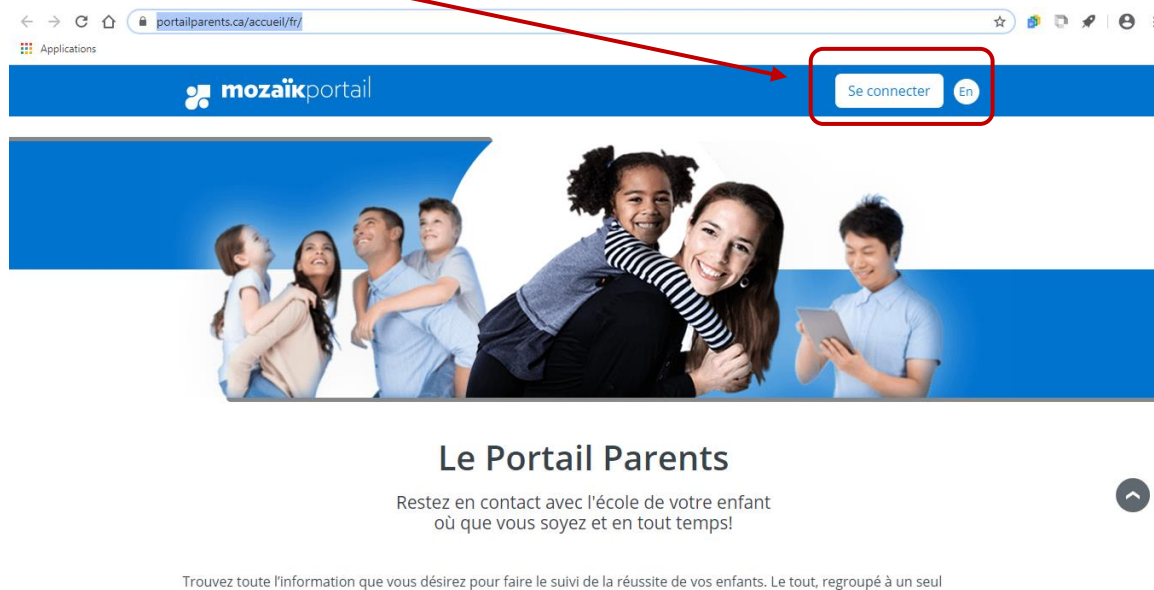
portailparents.ca/accueil/fr/

Applications

mozaïkportail

Se connecter

En

Le Portail Parents

Restez en contact avec l'école de votre enfant où que vous soyez et en tout temps!

Trouvez toute l'information que vous désirez pour faire le suivi de la réussite de vos enfants. Le tout, regroupé à un seul